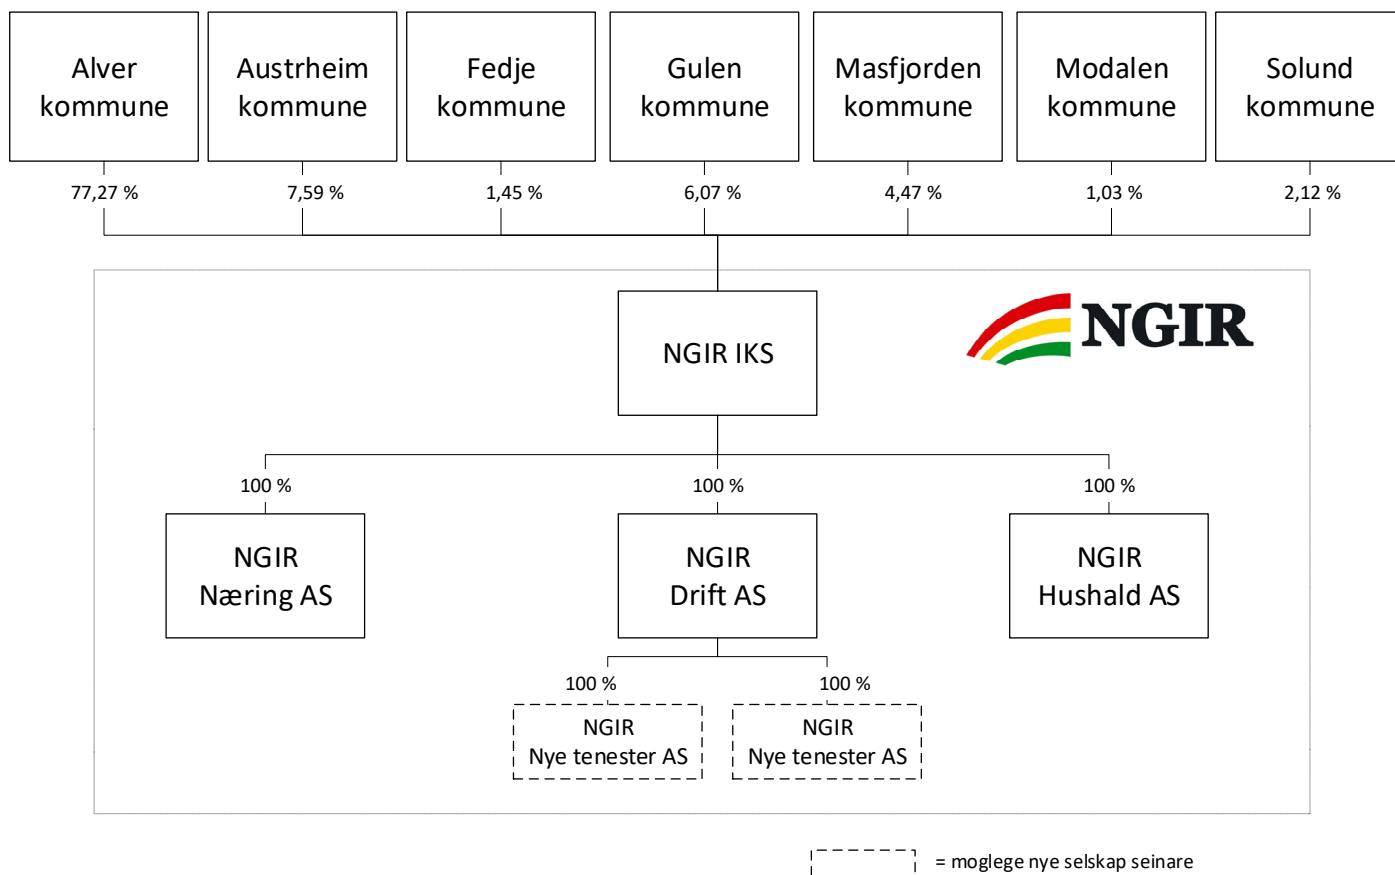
Alver kommune

Austrheim kommune

Fedje kommune

Gulen kommune

Masfjorden kommune

Modalen kommune

Solund kommune

77,27 %

7,59 %

1,45 %

6,07 %

4,47 %

1,03 %

2,12 %

NGIR IKS

NGIR

100 %

100 %

100 %

NGIR Næring AS

NGIR Drift AS

NGIR Hushald AS

100 %

100 %

NGIR Nye tenester AS

NGIR Nye tenester AS

= moglege nye selskap seinare